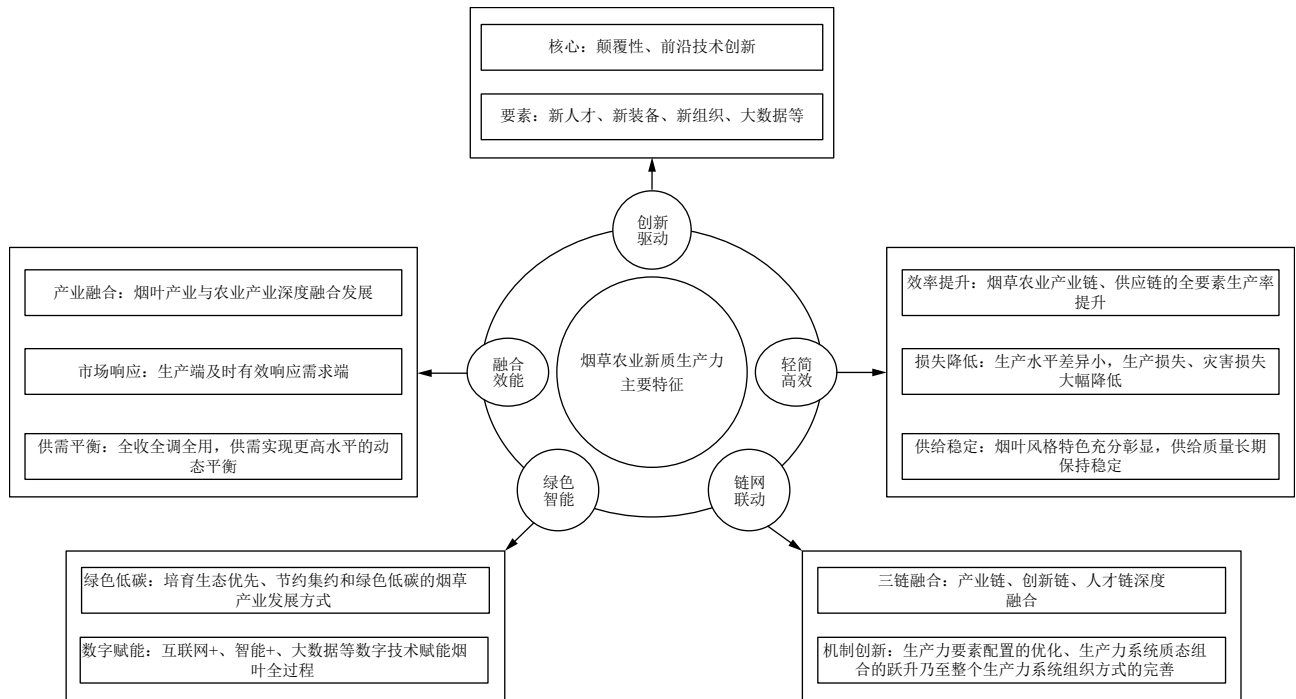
核心：颠覆性、前沿技术创新

要素：新人才、新装备、新组织、大数据等

创新驱动

产业融合：烟叶产业与农业产业深度融合发展

市场响应：生产端及时有效响应需求端

供需平衡：全收全调全用，供需实现更高水平的动态平衡

融合效能

烟草农业新质生产力主要特征

轻简高效

效率提升：烟草农业产业链、供应链的全要素生产率提升

损失降低：生产水平差异小，生产损失、灾害损失大幅降低

供给稳定：烟叶风格特色充分彰显，供给质量长期保持稳定

绿色智能

链网联动

绿色低碳：培育生态优先、节约集约和绿色低碳的烟草产业发展方式

数字赋能：互联网+、智能+、大数据等数字技术赋能烟叶全过程

三链融合：产业链、创新链、人才链深度融合

机制创新：生产力要素配置的优化、生产力系统质态组合的跃升乃至整个生产力系统组织方式的完善